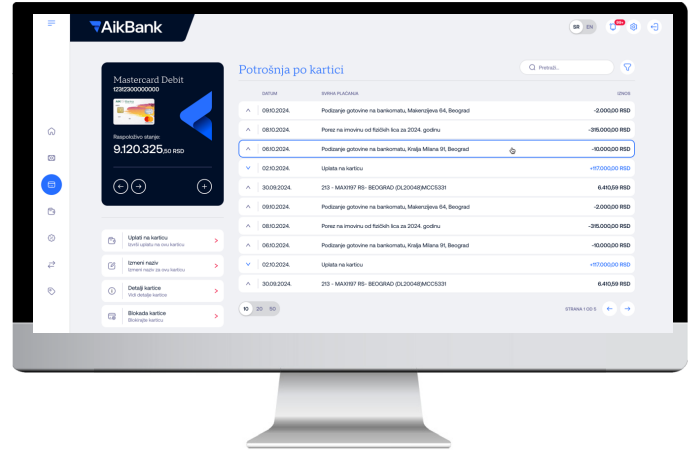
AikBank

SR EN

99+

Mastercard Debit
1231230000000

Raspoloživo stanje:
9.120.325,50 RSD

Uplati na karticu
Izvrši uplatu na svoju karticu

Izmeni naziv
Izmeni naziv za svoju karticu

Detalji kartice
Vidi detalje kartice

Blokada kartice
Blokiraj karticu

Potrošnja po kartici

Pretraži...

| DATUM | SVRHA PLAĆANJA | IZNOS |
|---|---|---|
| 09.10.2024. | Podizanje gotovine na bankomatu, Makenzijeva 64, Beograd | -2.000,00 RSD |
| 08.10.2024. | Porez na imovinu od fizičkih lica za 2024. godinu | -315.000,00 RSD |
| 06.10.2024. | Podizanje gotovine na bankomatu, Kralja Milana 91, Beograd | -10.000,00 RSD |
| 02.10.2024. | Uplata na karticu | +117.000,00 RSD |
| 30.09.2024. | 213 - MAXI197 RS- BEOGRAD (DL20048)MCC5331 | 6.410,59 RSD |
| 09.10.2024. | Podizanje gotovine na bankomatu, Makenzijeva 64, Beograd | -2.000,00 RSD |
| 08.10.2024. | Porez na imovinu od fizičkih lica za 2024. godinu | -315.000,00 RSD |
| 06.10.2024. | Podizanje gotovine na bankomatu, Kralja Milana 91, Beograd | -10.000,00 RSD |
| 02.10.2024. | Uplata na karticu | +117.000,00 RSD |
| 30.09.2024. | 213 - MAXI197 RS- BEOGRAD (DL20048)MCC5331 | 6.410,59 RSD |

10 20 50

STRANA 1 OD 5